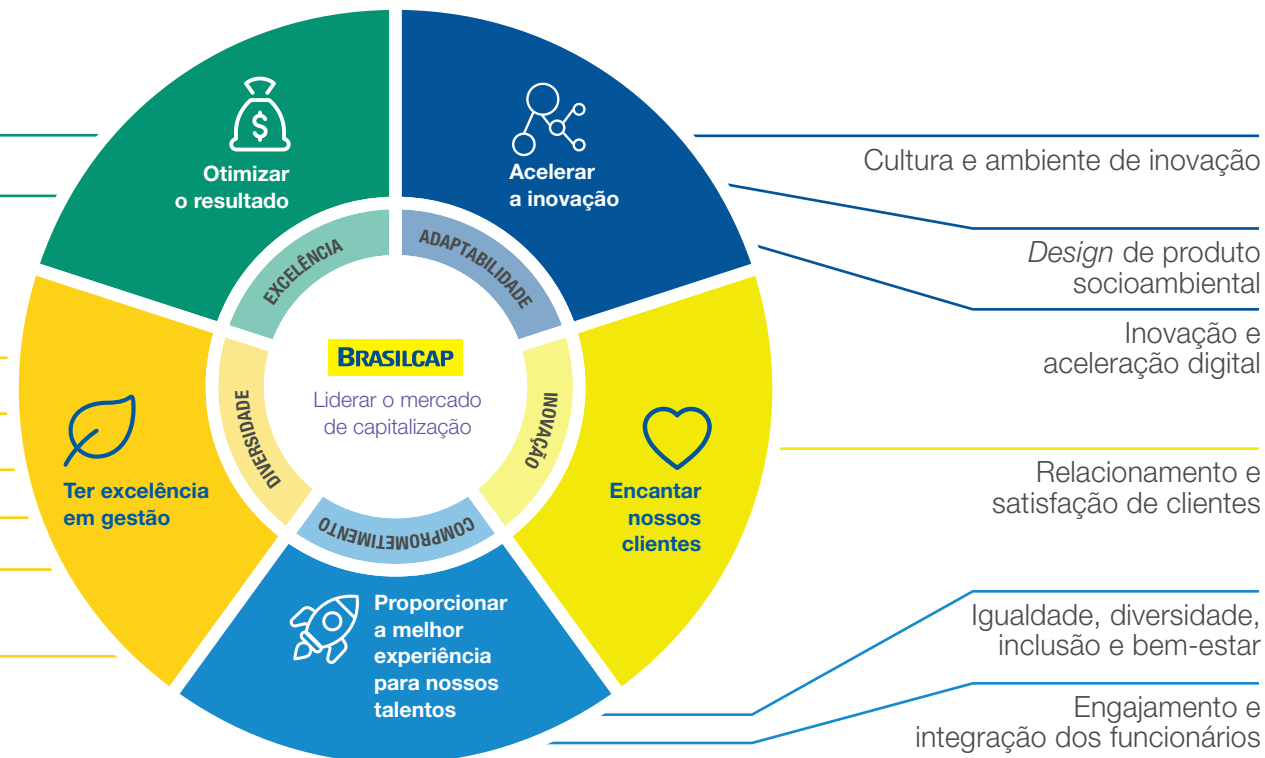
Otimizar o resultado

Acelerar a inovação

Cultura e ambiente de inovação

*Design* de produto socioambiental

Inovação e aceleração digital

EXCELÊNCIA

ADAPTABILIDADE

BRASILCAP

Liderar o mercado de capitalização

DIVERSIDADE

INOVAÇÃO

COMPROMETIMENTO

Ter excelência em gestão

Encantar nossos clientes

Relacionamento e satisfação de clientes

Proporcionar a melhor experiência para nossos talentos

Igualdade, diversidade, inclusão e bem-estar

Engajamento e integração dos funcionários